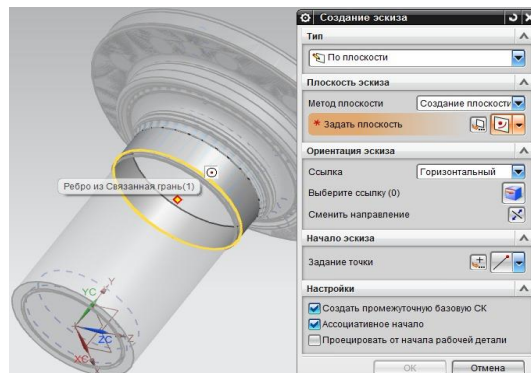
Ребро из Связанная грань(1)

YC
ZC
XC

Создание эскиза

Тип

По плоскости

Плоскость эскиза

Метод плоскости Создание плоскости

* Задать плоскость

Ориентация эскиза

Ссылка Горизонтальный

Выберите ссылку (0)

Сменить направление

Начало эскиза

Задание точки

Настройки

Создать промежуточную базовую СК

Ассоциативное начало

Проецировать от начала рабочей детали

OK Отмена